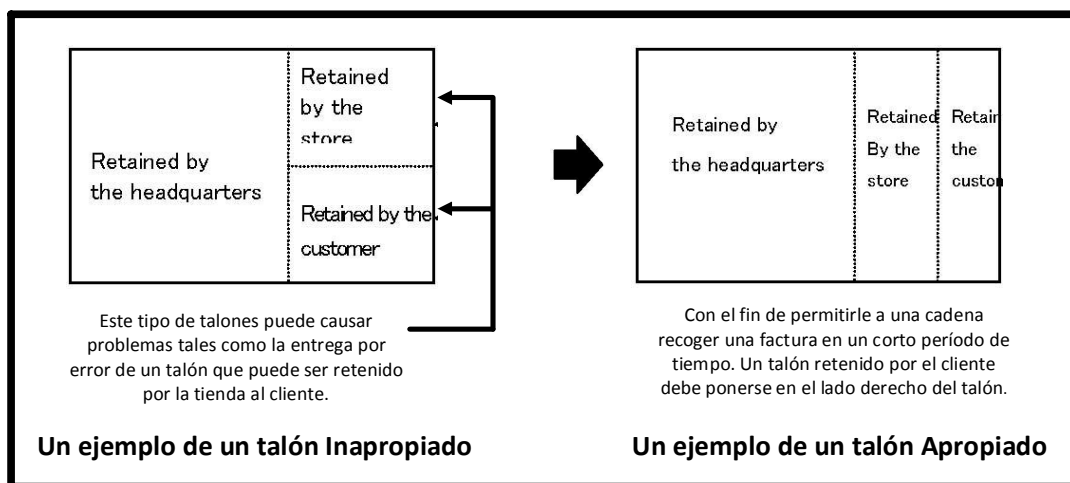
Retained by the headquarters

Retained by the store

Retained by the customer

Este tipo de talones puede causar problemas tales como la entrega por error de un talón que puede ser retenido por la tienda al cliente.

Un ejemplo de un talón Inapropiado

Retained by the headquarters

Retained By the store

Retain the custo

Con el fin de permitirle a una cadena recoger una factura en un corto período de tiempo. Un talón retenido por el cliente debe ponerse en el lado derecho del talón.

Un ejemplo de un talón Apropiado